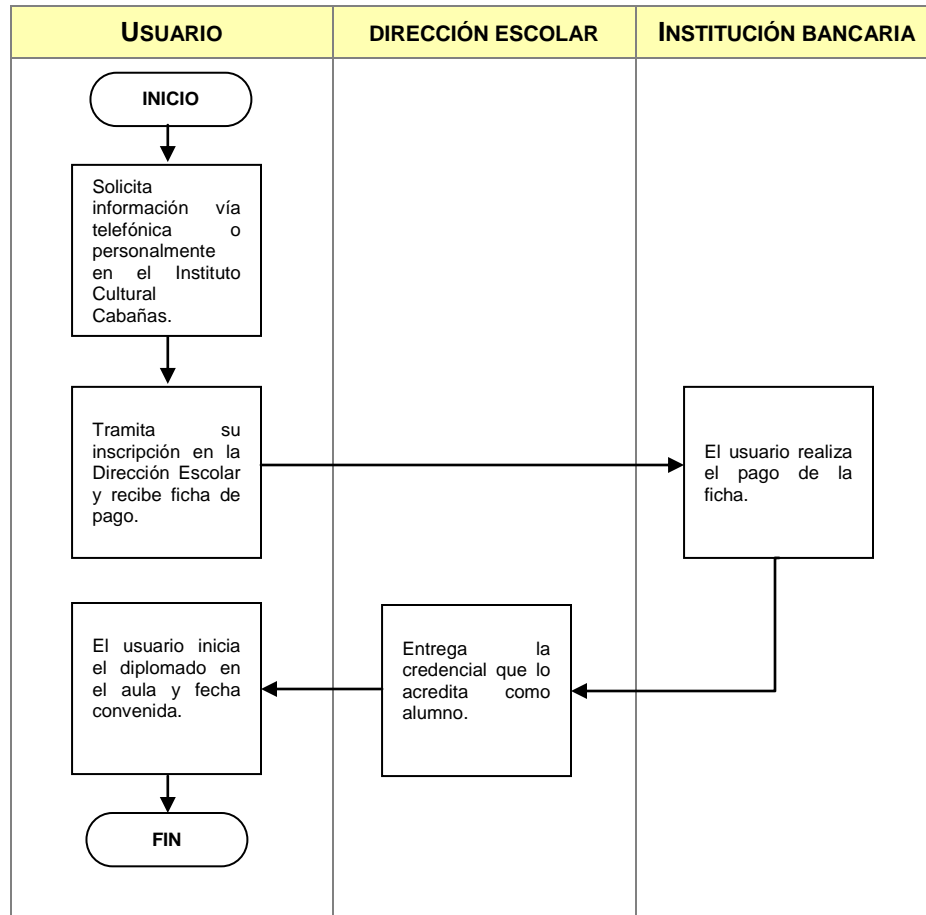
| USUARIO | DIRECCIÓN ESCOLAR | INSTITUCIÓN BANCARIA |
|---|---|---|

INICIO

Solicita información vía telefónica o personalmente en el Instituto Cultural Cabañas.

Tramita su inscripción en la Dirección Escolar y recibe ficha de pago.

El usuario realiza el pago de la ficha.

Entrega la credencial que lo acredita como alumno.

El usuario inicia el diplomado en el aula y fecha convenida.

FIN